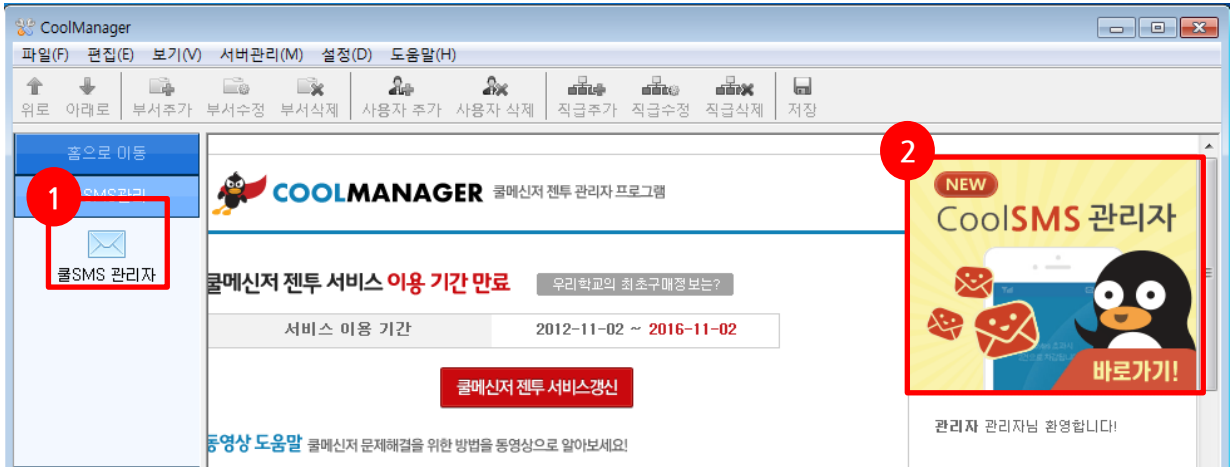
CoolManager

파일(F) 편집(E) 보기(V) 서버관리(M) 설정(D) 도움말(H)

위로 아래로 부서추가 부서수정 부서삭제 사용자 추가 사용자 삭제 직급추가 직급수정 직급삭제 저장

홈으로 이동

1

SMS관리

쿨SMS 관리자

COOLMANAGER 쿨메신저 젠투 관리자 프로그램

쿨메신저 젠투 서비스 이용 기간 만료

우리학교의 최초구매정보는?

| 서비스 이용 기간 | 2012-11-02 ~ 2016-11-02 |
|---|---|

쿨메신저 젠투 서비스갱신

동영상 도움말 쿨메신저 문제해결을 위한 방법을 동영상으로 알아보세요!

2

NEW

CoolSMS 관리자

바로가기!

관리자 관리자님 환영합니다!